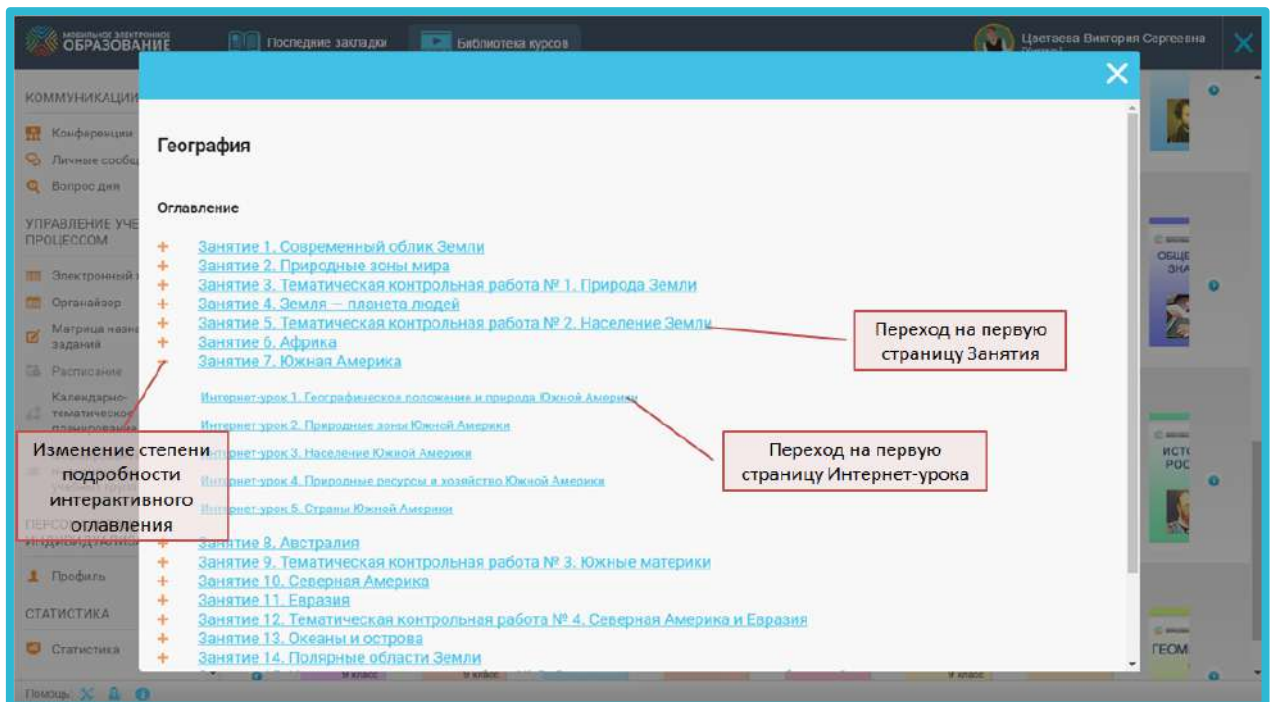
МОБИЛЬНОЕ ЭЛЕКТРОННОЕ ОБРАЗОВАНИЕ
Последние закладки
Библиотека курсов
Цветаева Виктория Сергеевна

КОММУНИКАЦИИ
Конференции
Личные сообщ
Вопрос дня
УПРАВЛЕНИЕ УЧЕ ПРОЦЕССОМ
Электронный
Органайзер
Матрица назн заданий
Расписание
Календарно-тематическое планирование
ПЕРСО ИНДИВИДУАЛИЗ
Профиль
СТАТИСТИКА
Статистика
Помощь

География

Оглавление

+ Занятие 1. Современный облик Земли
+ Занятие 2. Природные зоны мира
+ Занятие 3. Тематическая контрольная работа № 1. Природа Земли
+ Занятие 4. Земля — планета людей
+ Занятие 5. Тематическая контрольная работа № 2. Население Земли
+ Занятие 6. Африка
− Занятие 7. Южная Америка

Интернет-урок 1. Географическое положение и природа Южной Америки
Интернет-урок 2. Природные зоны Южной Америки
Интернет-урок 3. Население Южной Америки
Интернет-урок 4. Природные ресурсы и хозяйство Южной Америки
Интернет-урок 5. Страны Южной Америки

+ Занятие 8. Австралия
+ Занятие 9. Тематическая контрольная работа № 3. Южные материки
+ Занятие 10. Северная Америка
+ Занятие 11. Евразия
+ Занятие 12. Тематическая контрольная работа № 4. Северная Америка и Евразия
+ Занятие 13. Океаны и острова
+ Занятие 14. Полярные области Земли

Переход на первую страницу Занятия

Переход на первую страницу Интернет-урока

Изменение степени подробности интерактивного оглавления

ОБЩЕ ЗНА
ИСТО РОС
ГЕОМ
9 класс
9 класс
9 класс